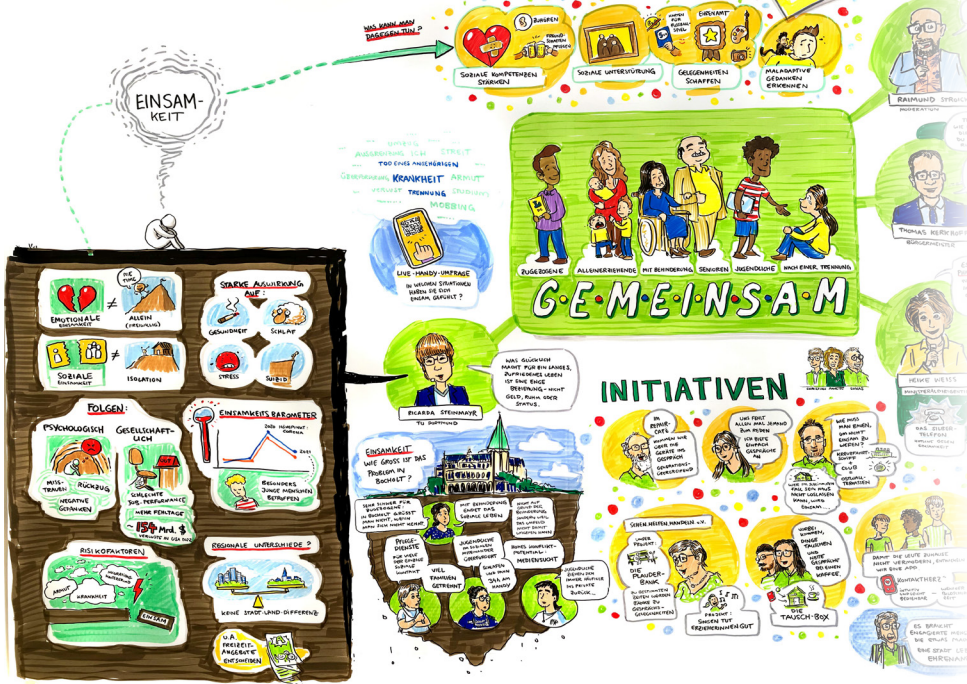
EINSAM-
KEIT

WAS KANN MAN DAGEGEN TUN?

ZUHÖREN
FREUND-SCHAFTEN PFLEGEN
SOZIALE KOMPETENZEN STÄRKEN

SOZIALE UNTERSTÜTZUNG

KARTEN FÜR FUSSBALL-SPIEL
EINSATZ!
GELEGENHEITEN SCHAFFEN

MALADAPTIVE GEDANKEN ERKENNEN

RAIMUND STROT
MODERATION

THOMAS KERKHOFF
BÜRGERMEISTER

MEIKE WEISS

UMZUG
ABGRENZUNG
STREIT
TOD EINES ANGEHÖRIGEN
GEHBEHINDERUNG
KRANKHEIT
ARMUT
VERLUST
TRENNUNG
STUDIUM
MOBBING

LIVE-HANDY-UMFRAGE
IN WELCHEN SITUATIONEN HAST DU DICH EINSAM GEFÜHLT?

ZUGEZOGENE
ALLEINERZIEHENDE
MIT BEHINDERUNG
SENIOREN
JUGENDLICHE
NACH EINER TRENNUNG

G·E·M·E·I·N·S·A·M

RICARDA STEINMAYR
TU DORTMUND

WAS GLÜCKLICH MACHT FÜR EIN LANGES, ZUFRIEDENES LEBEN IST DIE ENGE BEZIEHUNG - NICHT GELD, RUHM ODER STATUS.

INITIATIVEN

IM REPAIR-CAFÉ KOMMEN WIR ÜBER DIE GERÄTE INS GESPRÄCH. GENERATIONS-VERBINDEND

UNS FEHLT ALLEN MAL JEMAND ZUM REDEN
ICH BIETE EINFACH GESPRÄCHE AN

WIE MUSS MAN SEIN, UM NICHT EINSAM ZU WERDEN?
HERVORRAGENDE SCHRITTE
CLUB
VIRTUALI-TÄTEN

DAS SILBER-TELEFON

EMOTIONALE EINSAMKEIT
≠
ME TIME
ALLEIN (FREIWILLIG)

SOZIALE EINSAMKEIT
≠
ISOLATION

STARKE AUSWIRKUNG AUF:
GESUNDHEIT
SCHLAF
STRESS
SUIZID

FOLGEN:
PSYCHOLOGISCH
MISS-TRAUEN
RÜCKZUG
NEGATIVE GEDANKEN
GESELLSCHAFT-LICH
SCHLECHTE SOZ. PERFORMANCE
MEHR FEHLTAGE
~154 Mrd. $
VERLUSTE IN USA 2022

EINSAMKEITS BAROMETER
2020 HÖHEPUNKT CORONA
2021
BESONDERS JUNGE MENSCHEN BETROFFEN

EINSAMKEIT
WIE GROSS IST DAS PROBLEM IN BOCHOLT?

SEHR SINNVOLL FÜR BUNDESEBENE - IN BOCHOLT GRÖSST MAN NICHT, WENN MAN SICH NICHT MEHR
PFLEGE-DIENSTE
VIELE FAMILIEN GETRENNT
MIT BEHINDERUNG ENDET DAS SOZIALE LEBEN
JUGENDLICHE MIT GRÖSSEREN DIFFERENZEN
NICHT NUR GRUND DER BEHINDERUNG
HOHES KONFLIKT-POTENTIAL MEDIENSUCHT
SCHAUEN IM SCHNITT 344 MIN. HANDY
JUGENDLICHE ZIEHEN SICH IMMER HÄUFIGER INS PRIVATE ZURÜCK

GEMEINSAM HELFEN HANDELN e.V.
DIE PLAUDER-BANK
PROJEKT: SINGEN TUT ERINNERN GUT
DIE TAUSCH-BOX

DAMIT DIE LEUTE SICH NICHT VERLOREN
KONTAKTBÖRSE?

ES BRAUCHT ENGAGIERTE MENSCHEN
EINE STADT EHRENAMT

RISIKOFAKTOREN
ARMUT
MIGRATIONS-HINTERGRUND
KRANKHEIT
EINSAM

REGIONALE UNTERSCHIEDE?
KEINE STADT LAND-DIFFERENZ

U.A. FREIZEIT-ANGEBOTE ENTSCHEIDEN